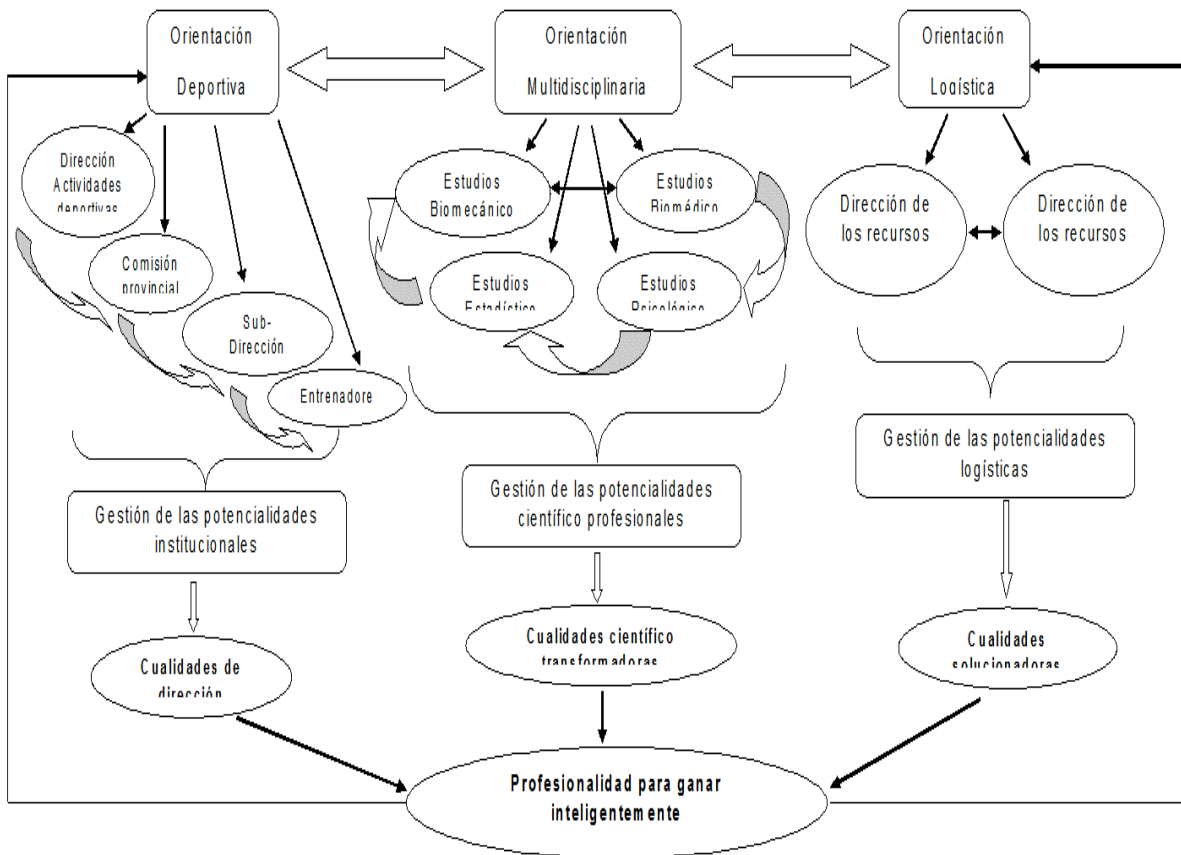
Orientación Deportiva

Orientación Multidisciplinaria

Orientación Logística

Dirección Actividades deportivas

Comisión provincial

Sub-Dirección

Entrenadore

Estudios Biomecánico

Estudios Biomédico

Estudios Estadístico

Estudios Psicológico

Dirección de los recursos

Dirección de los recursos

Gestión de las potencialidades institucionales

Gestión de las potencialidades científico profesionales

Gestión de las potencialidades logísticas

Cualidades de dirección

Cualidades científico transformadoras

Cualidades solucionadoras

Profesionalidad para ganar inteligentemente